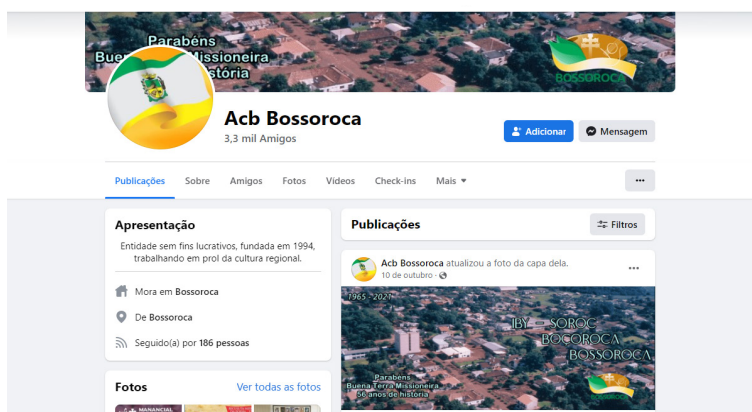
Parabéns
Bue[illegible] Missioneira
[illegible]história
BOSSOROCA

Acb Bossoroca
3,3 mil Amigos

Adicionar
Mensagem

Publicações
Sobre
Amigos
Fotos
Vídeos
Check-ins
Mais

Apresentação
Entidade sem fins lucrativos, fundada em 1994, trabalhando em prol da cultura regional.

Mora em Bossoroca
De Bossoroca
Seguido(a) por 186 pessoas

Fotos
Ver todas as fotos

Publicações
Filtros

Acb Bossoroca atualizou a foto da capa dela.
10 de outubro ·

1965 - 2021
IBY - SOROC
BOCOROCA
BOSSOROCA
Parabéns
Buena Terra Missioneira
56 anos de história